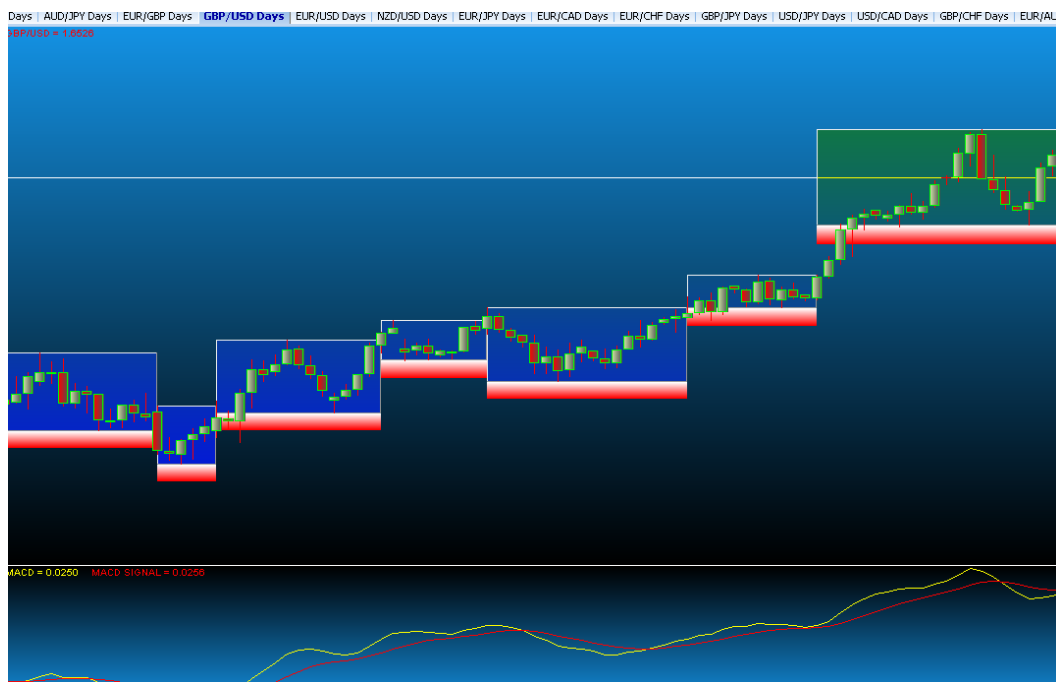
Days | AUD/JPY Days | EUR/GBP Days | GBP/USD Days | EUR/USD Days | NZD/USD Days | EUR/JPY Days | EUR/CAD Days | EUR/CHF Days | GBP/JPY Days | USD/JPY Days | USD/CAD Days | GBP/CHF Days | EUR/AU

GBP/USD = 1.6526

MACD = 0.0250 MACD SIGNAL = 0.0256